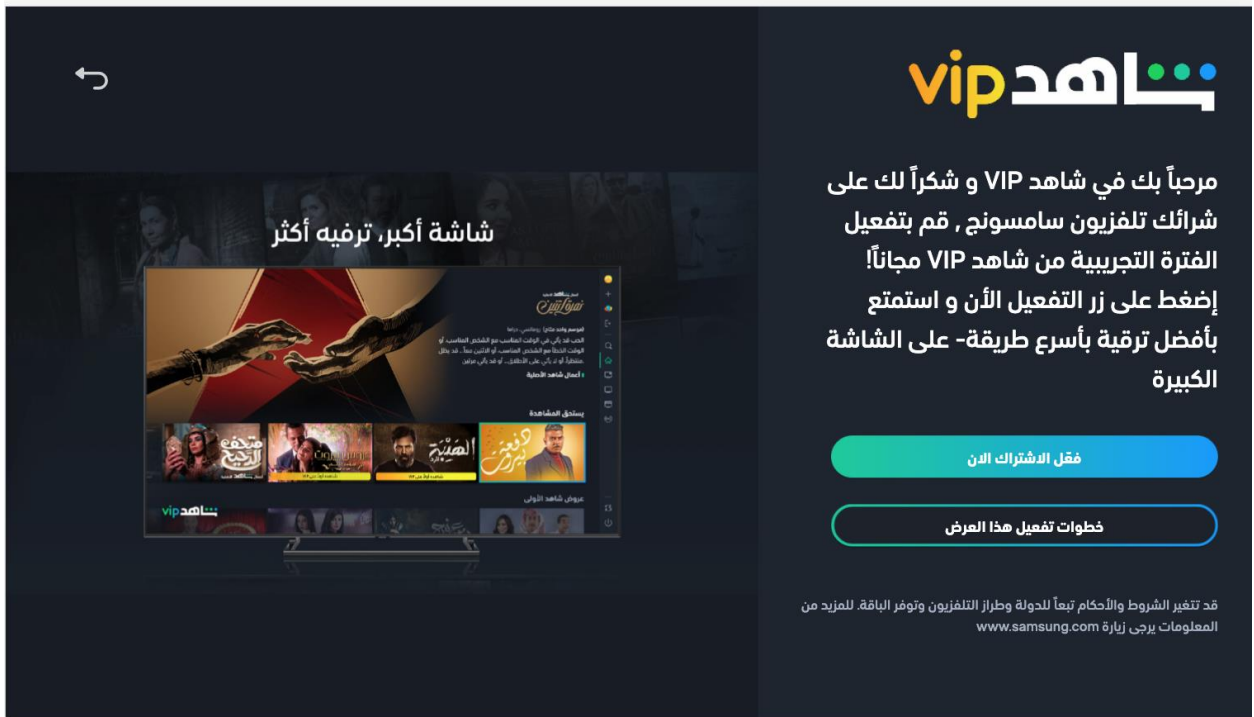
شاهد vip

مرحباً بك في شاهد VIP و شكراً لك على شرائك تلفزيون سامسونج , قم بتفعيل الفترة التجريبية من شاهد VIP مجاناً! إضغط على زر التفعيل الأن و استمتع بأفضل ترقية بأسرع طريقة- على الشاشة الكبيرة

فعّل الاشتراك الان

خطوات تفعيل هذا العرض

قد تتغير الشروط والأحكام تبعاً للدولة وطراز التلفزيون وتوفر الباقة. للمزيد من المعلومات يرجى زيارة www.samsung.com

شاشة أكبر، ترفيه أكثر

نصيب
الموسم واحد متاح | رومانسي، دراما
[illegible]
أعمال شاهد الأصلية

يستحق المشاهدة
متحف الدحيح
الهيبة
دفعة بيروت

عروض شاهد الأولى

شاهد vip